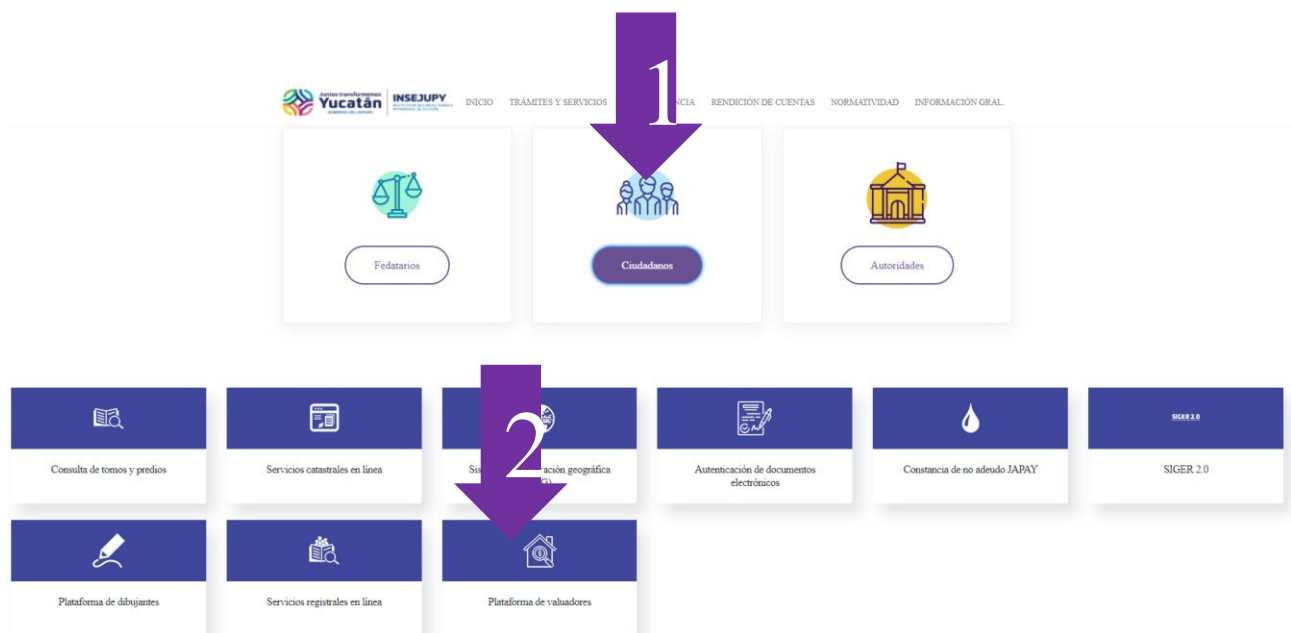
Juntos transformemos Yucatán GOBIERNO DEL ESTADO INSEJUPY INICIO TRÁMITES Y SERVICIOS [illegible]NCIA RENDICIÓN DE CUENTAS NORMATIVIDAD INFORMACIÓN GRAL.

1

Fedatarios

Ciudadanos

Autoridades

2

Consulta de tomos y predios

Servicios catastrales en línea

Sis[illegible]ación geográfica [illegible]

Autenticación de documentos electrónicos

Constancia de no adeudo JAPAY

SIGER 2.0

SIGER 2.0

Plataforma de dibujantes

Servicios registrales en línea

Plataforma de valuadores